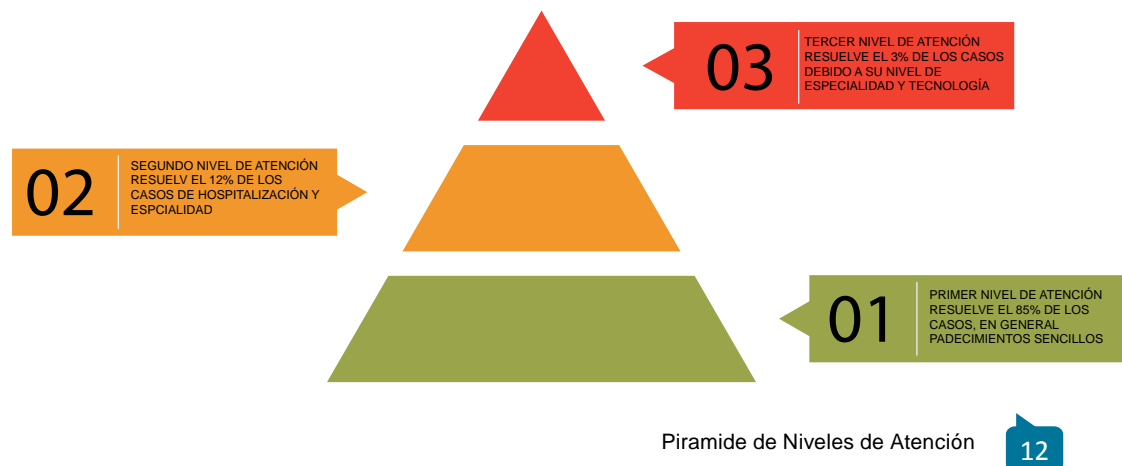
03

TERCER NIVEL DE ATENCIÓN RESUELVE EL 3% DE LOS CASOS DEBIDO A SU NIVEL DE ESPECIALIDAD Y TECNOLOGÍA

02

SEGUNDO NIVEL DE ATENCIÓN RESUELV EL 12% DE LOS CASOS DE HOSPITALIZACIÓN Y ESPCIALIDAD

01

PRIMER NIVEL DE ATENCIÓN RESUELVE EL 85% DE LOS CASOS, EN GENERAL PADECIMIENTOS SENCILLOS

Piramide de Niveles de Atención

12